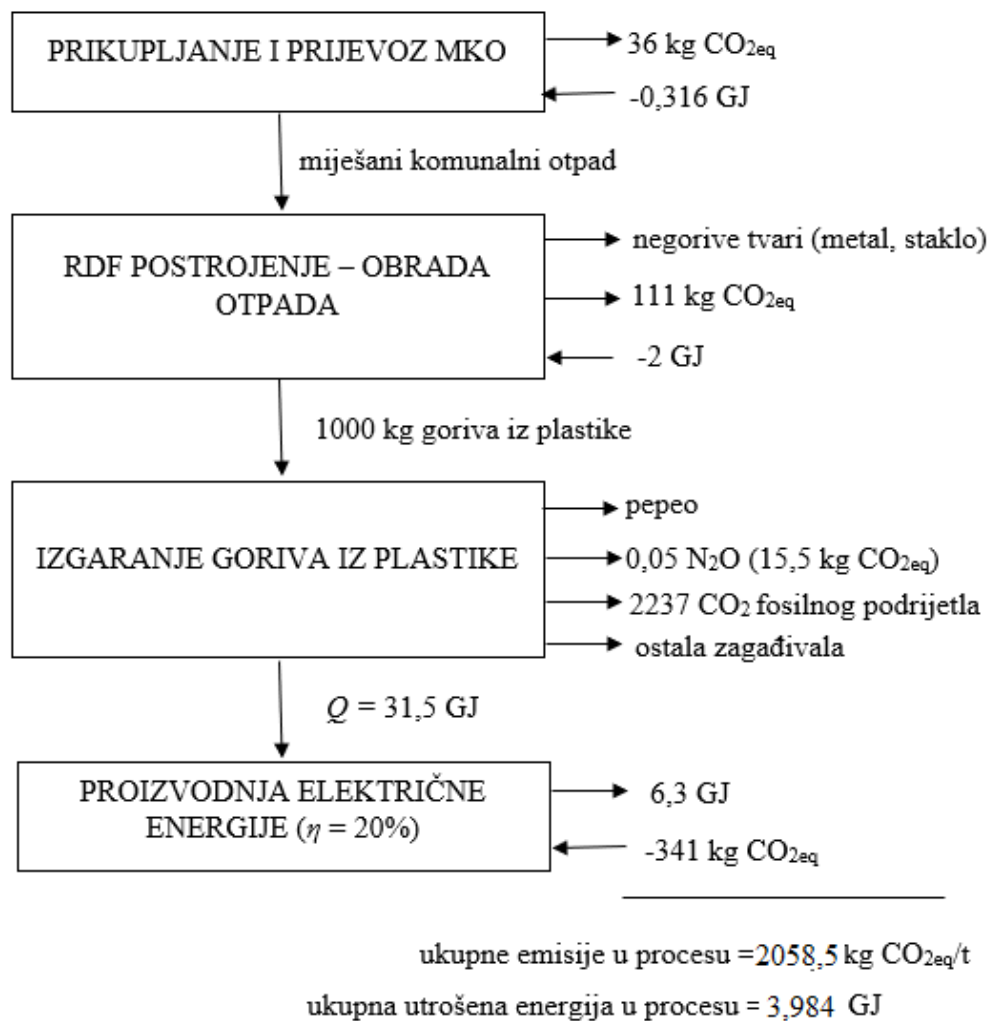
PRIKUPLJANJE I PRIJEVOZ MKO

36 kg $CO_{2eq}$

-0,316 GJ

miješani komunalni otpad

RDF POSTROJENJE – OBRADA OTPADA

negorive tvari (metal, staklo)

111 kg $CO_{2eq}$

-2 GJ

1000 kg goriva iz plastike

IZGARANJE GORIVA IZ PLASTIKE

pepeo

0,05 $N_2O$ (15,5 kg $CO_{2eq}$)

2237 $CO_2$ fosilnog podrijetla

ostala zagađivala

$Q$ = 31,5 GJ

PROIZVODNJA ELEKTRIČNE ENERGIJE ($\eta$ = 20%)

6,3 GJ

-341 kg $CO_{2eq}$

ukupne emisije u procesu =2058,5 kg $CO_{2eq}$/t

ukupna utrošena energija u procesu = 3,984 GJ